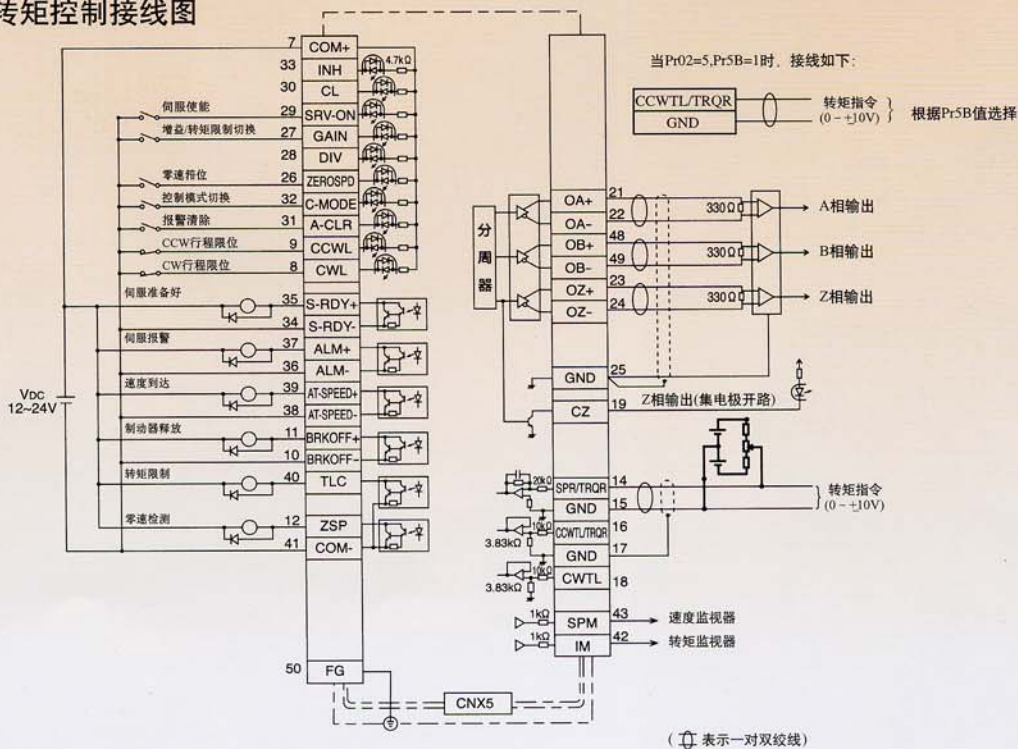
转矩控制接线图

当Pr02=5,Pr5B=1时，接线如下：

| CCWTL/TRQR |
|---|
| GND |

转矩指令 (0～±10V) } 根据Pr5B值选择

7 COM+
33 INH 4.7kΩ
30 CL
伺服使能 29 SRV-ON
增益/转矩限制切换 27 GAIN
28 DIV
零速指位 26 ZEROSPD
控制模式切换 32 C-MODE
报警清除 31 A-CLR
CCW行程限位 9 CCWL
CW行程限位 8 CWL
伺服准备好 35 S-RDY+
34 S-RDY-
伺服报警 37 ALM+
36 ALM-
速度到达 39 AT-SPEED+
38 AT-SPEED-
制动器释放 11 BRKOFF+
10 BRKOFF-
转矩限制 40 TLC
零速检测 12 ZSP
41 COM-

VDC 12～24V

分周器

OA+ 21
OA- 22
OB+ 48
OB- 49
OZ+ 23
OZ- 24
330Ω A相输出
330Ω B相输出
330Ω Z相输出
GND 25
CZ 19 Z相输出(集电极开路)

SPR/TRQR 14 20kΩ
GND 15
CCWTL/TRQR 16 10kΩ 3.83kΩ
GND 17
CWTL 18 10kΩ 3.83kΩ
转矩指令 (0～±10V)
SPM 43 1kΩ 速度监视器
IM 42 1kΩ 转矩监视器

50 FG
CNX5

( 表示一对双绞线)